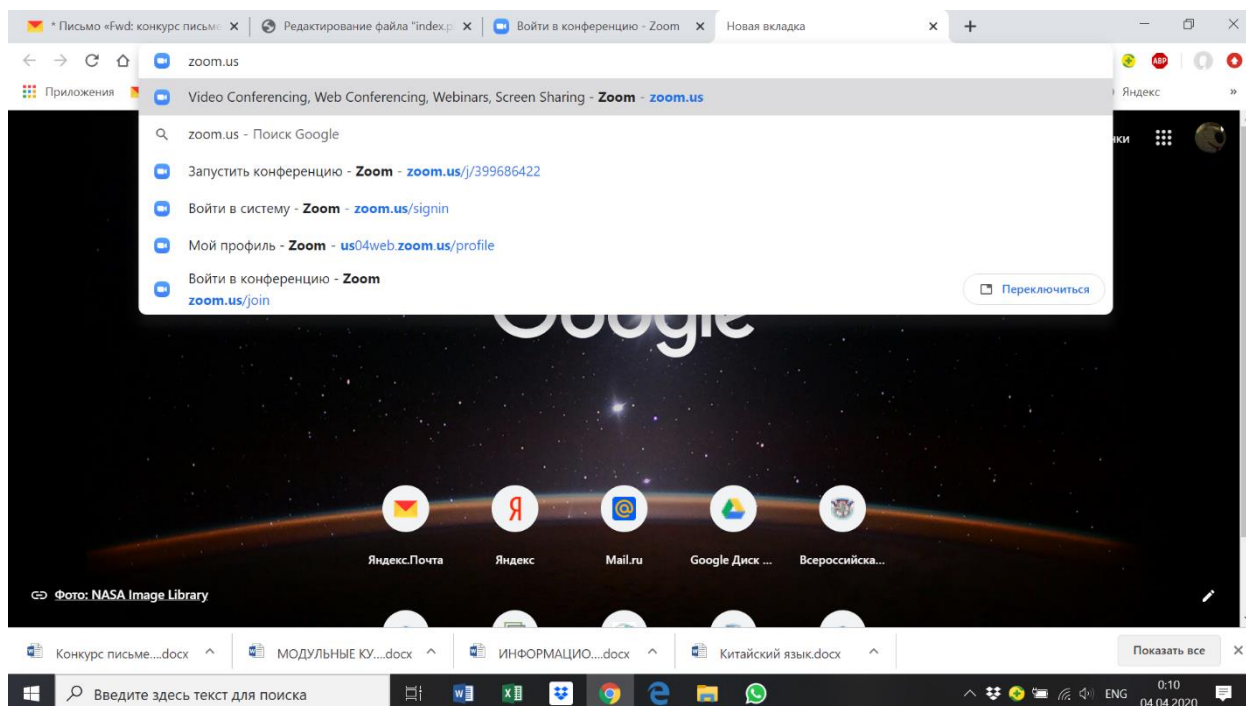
* Письмо «Fwd: конкурс письме ×
Редактирование файла "index.p ×
Войти в конференцию - Zoom ×
Новая вкладка ×
+

zoom.us
Приложения
Яндекс
Video Conferencing, Web Conferencing, Webinars, Screen Sharing - Zoom - zoom.us
zoom.us - Поиск Google
Запустить конференцию - Zoom - zoom.us/j/399686422
Войти в систему - Zoom - zoom.us/signin
Мой профиль - Zoom - us04web.zoom.us/profile
Войти в конференцию - Zoom
zoom.us/join
Переключиться

Google

Яндекс.Почта
Яндекс
Mail.ru
Google Диск ...
Всероссийска...

Фото: NASA Image Library

Конкурс письме....docx
МОДУЛЬНЫЕ КУ....docx
ИНФОРМАЦИО....docx
Китайский язык.docx
Показать все

Введите здесь текст для поиска
ENG
0:10
04.04.2020